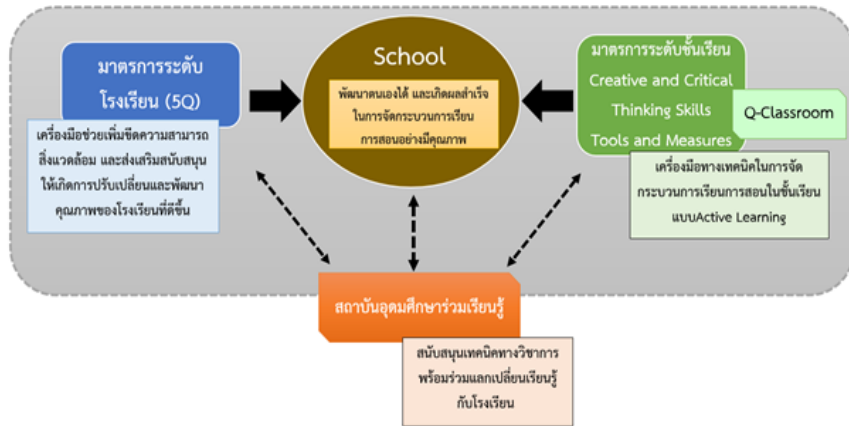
มาตรการระดับโรงเรียน (5Q)

เครื่องมือช่วยเพิ่มขีดความสามารถสิ่งแวดล้อม และส่งเสริมสนับสนุนให้เกิดการปรับเปลี่ยนและพัฒนาคุณภาพของโรงเรียนที่ดีขึ้น

School

พัฒนาตนเองได้ และเกิดผลสำเร็จในการจัดกระบวนการเรียนการสอนอย่างมีคุณภาพ

มาตรการระดับชั้นเรียน Creative and Critical Thinking Skills Tools and Measures

Q-Classroom

เครื่องมือทางเทคนิคในการจัดกระบวนการเรียนการสอนในชั้นเรียนแบบActive Learning

สถาบันอุดมศึกษาร่วมเรียนรู้

สนับสนุนเทคนิคทางวิชาการ พร้อมร่วมแลกเปลี่ยนเรียนรู้กับโรงเรียน